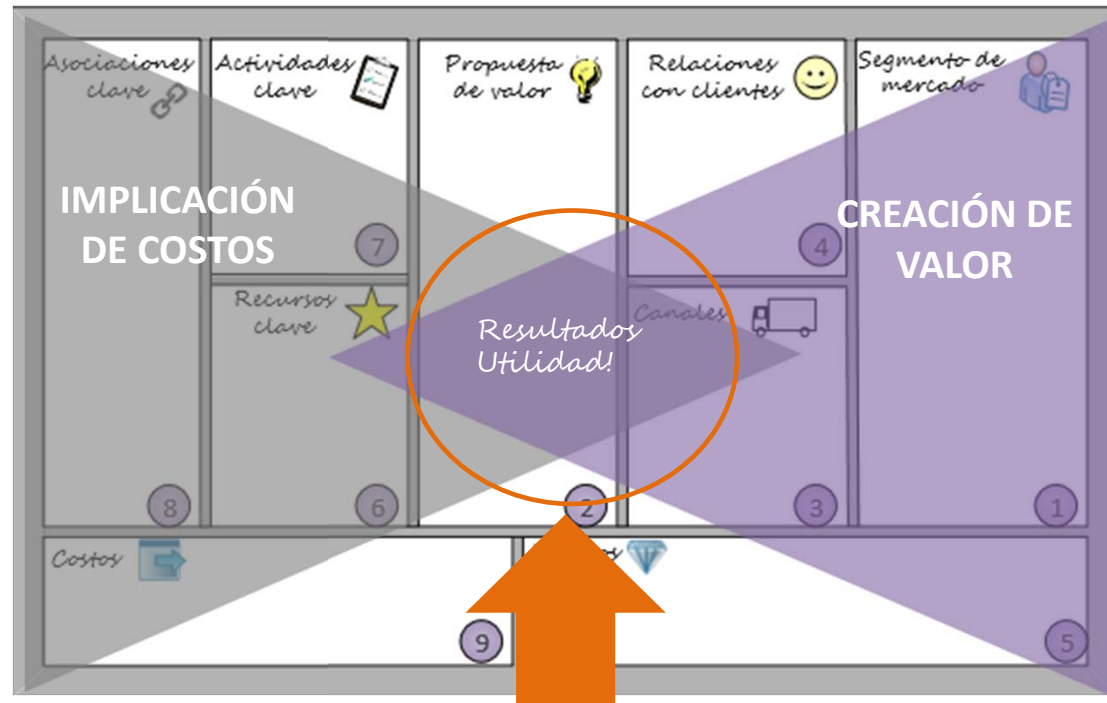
Asociaciones clave

Actividades clave

Propuesta de valor

Relaciones con clientes

Segmento de mercado

IMPLICACIÓN DE COSTOS

CREACIÓN DE VALOR

7

4

Recursos clave

Canales

Resultados Utilidad!

8

6

2

3

1

Costos

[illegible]os

9

5